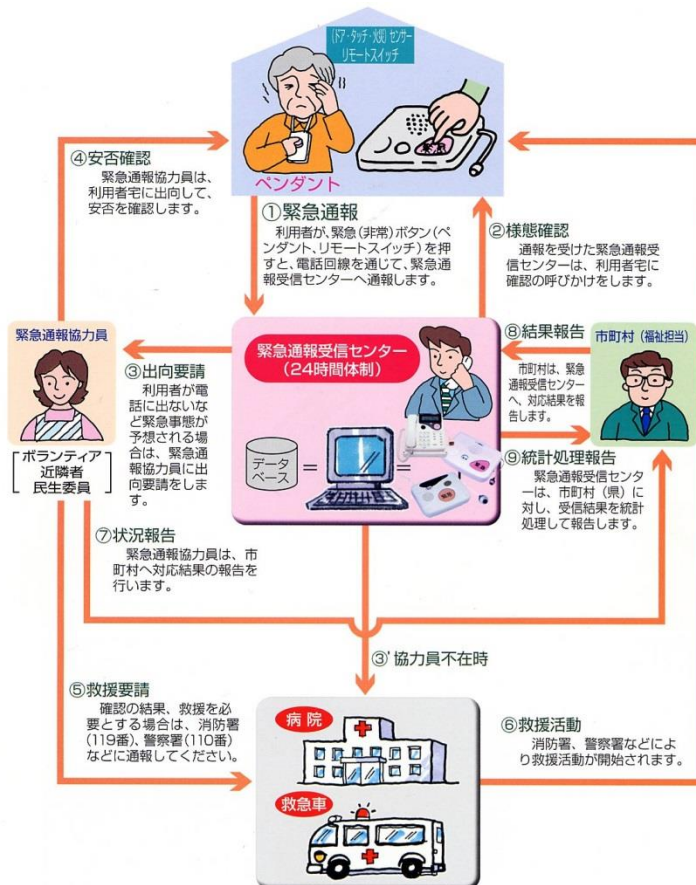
(ドア・タッチ・火災) センサー
リモートスイッチ

緊急

ペンダント

④安否確認
緊急通報協力員は、利用者宅に出向して、安否を確認します。

①緊急通報
利用者が、緊急(非常)ボタン(ペンダント、リモートスイッチ)を押すと、電話回線を通じて、緊急通報受信センターへ通報します。

②様態確認
通報を受けた緊急通報受信センターは、利用者宅に確認の呼びかけをします。

緊急通報協力員

緊急通報受信センター
(24時間体制)

⑧結果報告
市町村は、緊急通報受信センターへ、対応結果を報告します。

市町村 (福祉担当)

③出向要請
利用者が電話に出ないなど緊急事態が予想される場合は、緊急通報協力員に出向要請をします。

ボランティア
近隣者
民生委員

データベース

⑨統計処理報告
緊急通報受信センターは、市町村(県)に対し、受信結果を統計処理して報告します。

⑦状況報告
緊急通報協力員は、市町村へ対応結果の報告を行います。

③' 協力員不在時

⑤救援要請
確認の結果、救援を必要とする場合は、消防署(119番)、警察署(110番)などに通報してください。

病院

救急車

⑥救援活動
消防署、警察署などにより救援活動が開始されます。